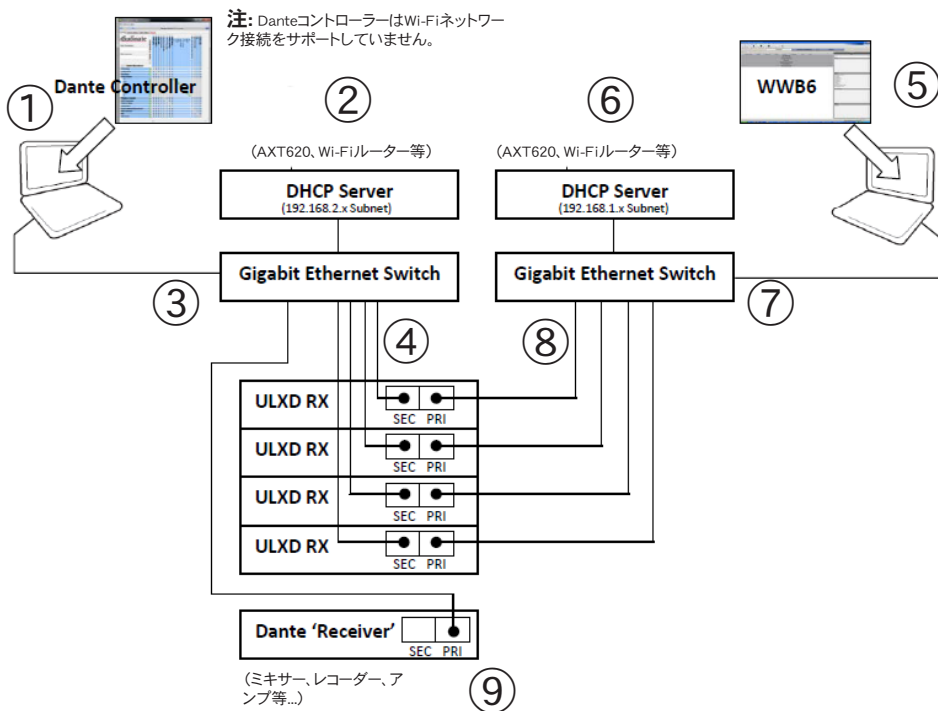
注: DanteコントローラーはWi-Fiネットワーク接続をサポートしていません。

①
Dante Controller

②
(AXT620、Wi-Fiルーター等)
DHCP Server
(192.168.2.x Subnet)

⑥
(AXT620、Wi-Fiルーター等)
DHCP Server
(192.168.1.x Subnet)

WWB6
⑤

Gigabit Ethernet Switch
③

Gigabit Ethernet Switch
⑦

④
⑧

ULXD RX
SEC PRI
ULXD RX
SEC PRI
ULXD RX
SEC PRI
ULXD RX
SEC PRI

Dante 'Receiver'
SEC PRI

(ミキサー、レコーダー、アンプ等...)
⑨